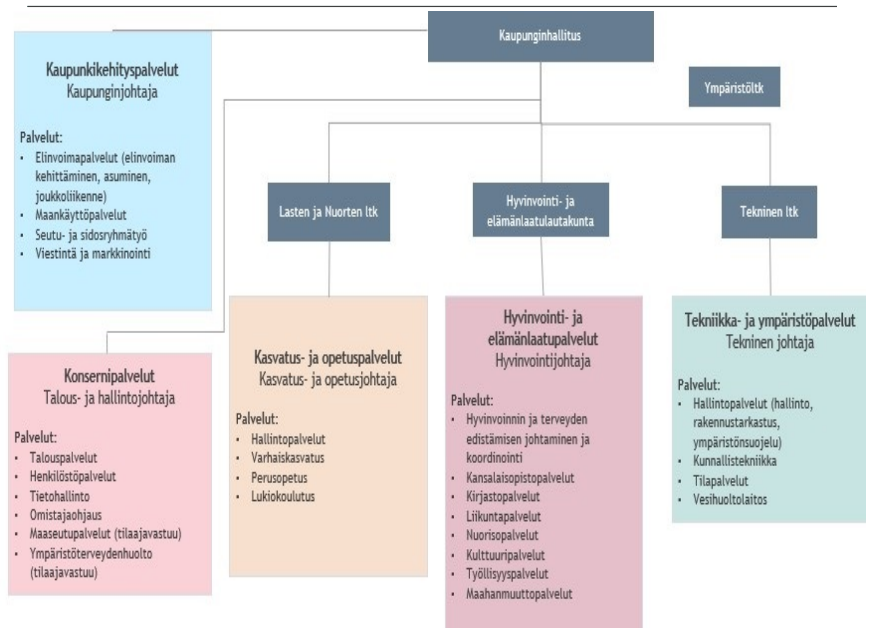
Kaupunginhallitus

Ympäristöltk

Kaupunkikehityspalvelut
Kaupunginjohtaja

Palvelut:
- Elinvoimapalvelut (elinvoiman kehittäminen, asuminen, joukkoliikenne)
- Maankäyttöpalvelut
- Seutu- ja sidosryhmätyö
- Viestintä ja markkinointi

Lasten ja Nuorten ltk

Hyvinvointi- ja elämänlaatulautakunta

Tekninen ltk

Konsernipalvelut
Talous- ja hallintojohtaja

Palvelut:
- Talouspalvelut
- Henkilöstöpalvelut
- Tietohallinto
- Omistajaohjaus
- Maaseutupalvelut (tilaajavastuu)
- Ympäristöterveydenhuolto (tilaajavastuu)

Kasvatus- ja opetuspalvelut
Kasvatus- ja opetusjohtaja

Palvelut:
- Hallintopalvelut
- Varhaiskasvatus
- Perusopetus
- Lukiokoulutus

Hyvinvointi- ja elämänlaatupalvelut
Hyvinvointijohtaja

Palvelut:
- Hyvinvoinnin ja terveyden edistämisen johtaminen ja koordinointi
- Kansalaisopistopalvelut
- Kirjastopalvelut
- Liikuntapalvelut
- Nuorisopalvelut
- Kulttuuripalvelut
- Työllisyyspalvelut
- Maahanmuuttopalvelut

Tekniikka- ja ympäristöpalvelut
Tekninen johtaja

Palvelut:
- Hallintopalvelut (hallinto, rakennustarkastus, ympäristönsuojelu)
- Kunnallistekniikka
- Tilapalvelut
- Vesihuoltolaitos